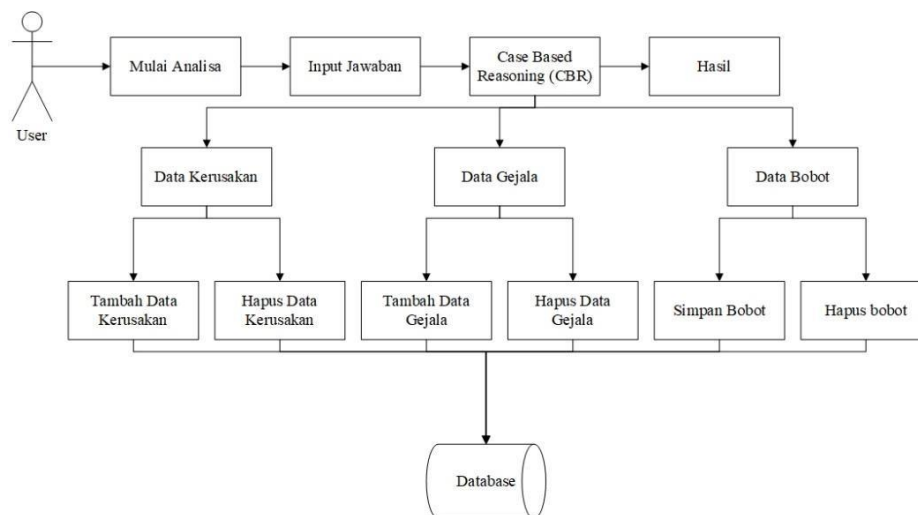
User

Mulai Analisa

Input Jawaban

Case Based Reasoning (CBR)

Hasil

Data Kerusakan

Data Gejala

Data Bobot

Tambah Data Kerusakan

Hapus Data Kerusakan

Tambah Data Gejala

Hapus Data Gejala

Simpan Bobot

Hapus bobot

Database